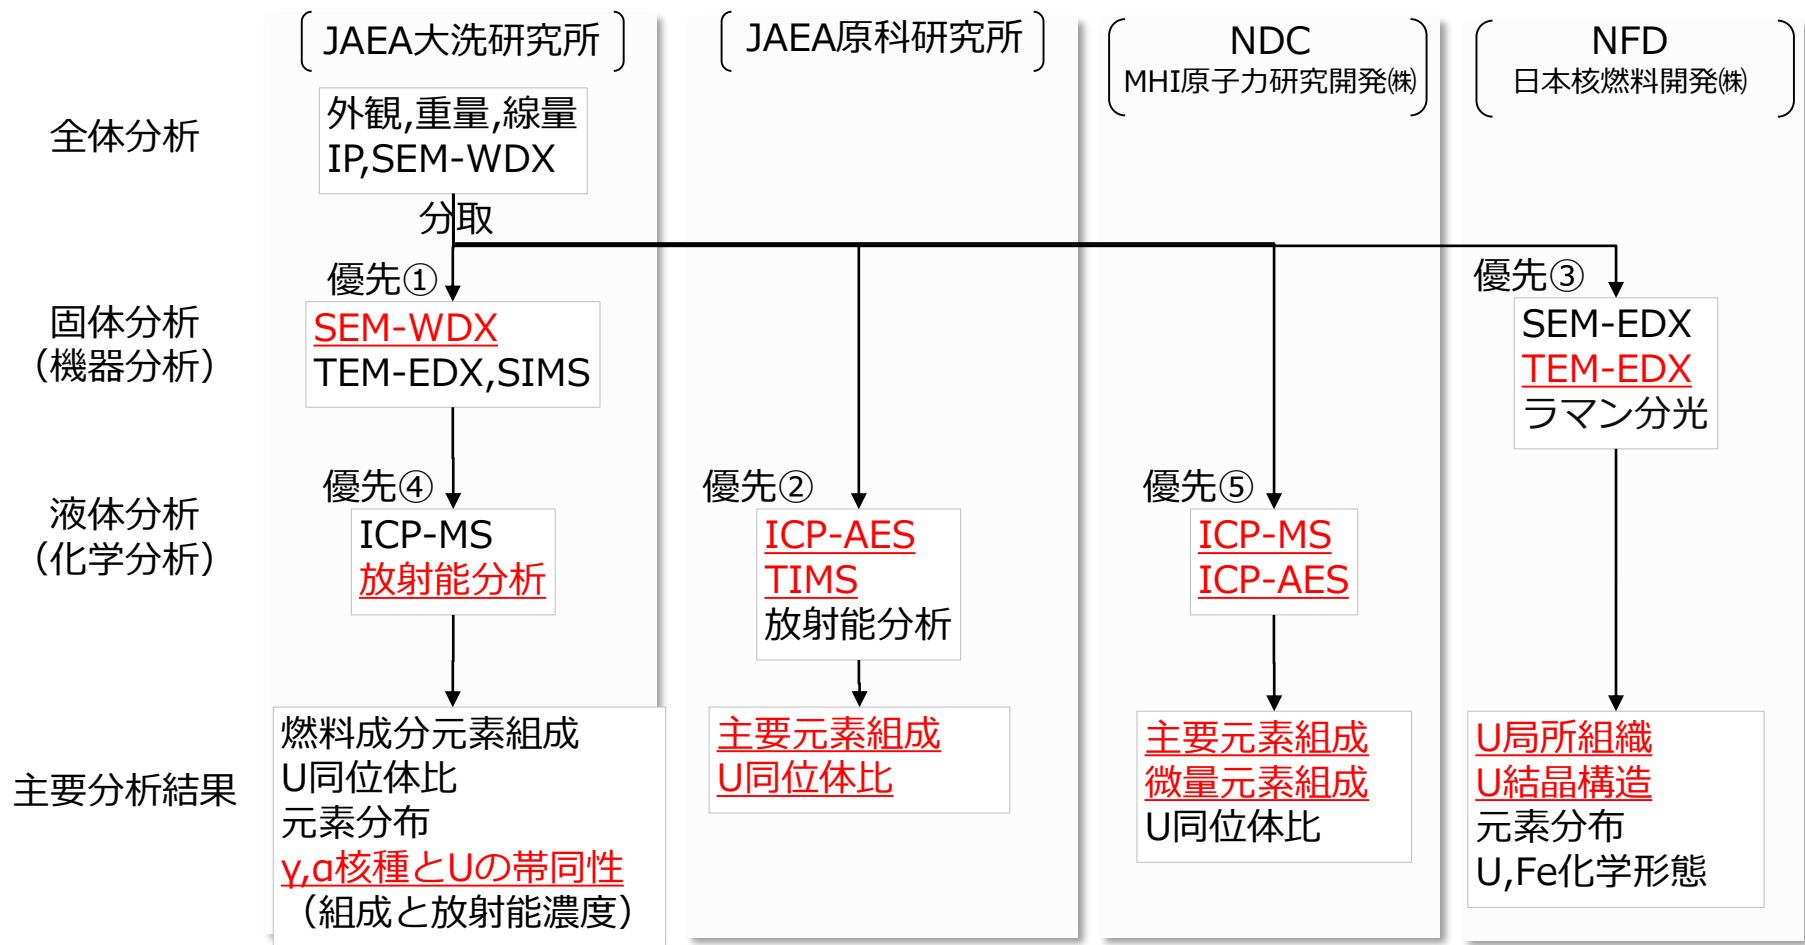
JAEA大洗研究所

JAEA原科研究所

NDC
MHI原子力研究開発㈱

NFD
日本核燃料開発㈱

全体分析

外観,重量,線量
IP,SEM-WDX

分取

優先①

優先③

固体分析
(機器分析)

SEM-WDX
TEM-EDX,SIMS

SEM-EDX
TEM-EDX
ラマン分光

液体分析
(化学分析)

優先④

ICP-MS
放射能分析

優先②

ICP-AES
TIMS
放射能分析

優先⑤

ICP-MS
ICP-AES

主要分析結果

燃料成分元素組成
U同位体比
元素分布
γ,α核種とUの帯同性
(組成と放射能濃度)

主要元素組成
U同位体比

主要元素組成
微量元素組成
U同位体比

U局所組織
U結晶構造
元素分布
U,Fe化学形態